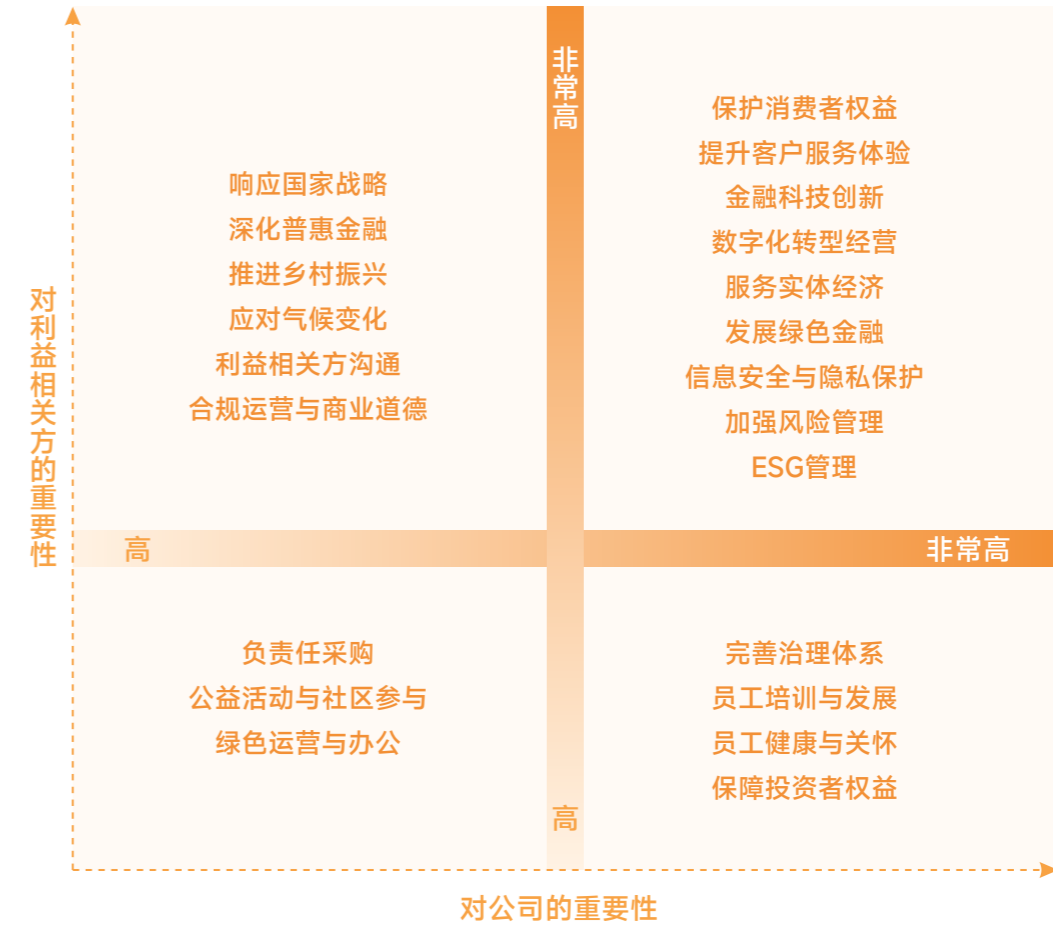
对利益相关方的重要性

非常高

响应国家战略
深化普惠金融
推进乡村振兴
应对气候变化
利益相关方沟通
合规运营与商业道德

保护消费者权益
提升客户服务体验
金融科技创新
数字化转型经营
服务实体经济
发展绿色金融
信息安全与隐私保护
加强风险管理
ESG管理

高

非常高

负责任采购
公益活动与社区参与
绿色运营与办公

完善治理体系
员工培训与发展
员工健康与关怀
保障投资者权益

高

对公司的重要性